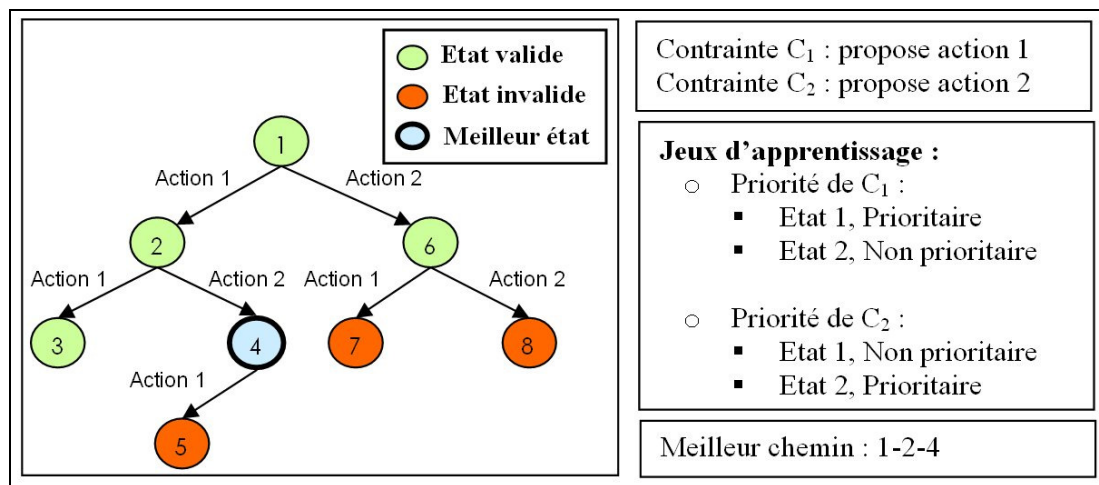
Etat valide
Etat invalide
Meilleur état

1
Action 1
Action 2
2
6
Action 1
Action 2
Action 1
Action 2
3
4
7
8
Action 1
5

Contrainte $C_1$ : propose action 1
Contrainte $C_2$ : propose action 2

Jeux d'apprentissage :
- Priorité de $C_1$ :
  - Etat 1, Prioritaire
  - Etat 2, Non prioritaire
- Priorité de $C_2$ :
  - Etat 1, Non prioritaire
  - Etat 2, Prioritaire

Meilleur chemin : 1-2-4